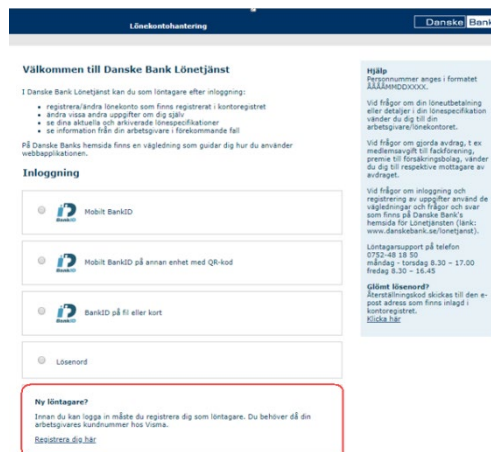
Lönekontohantering

Danske Bank

Välkommen till Danske Bank Lönetjänst

I Danske Bank Lönetjänst kan du som löntagare efter inloggning:

- registrera/ändra lönekonto som finns registrerat i kontoregistret
- ändra vissa andra uppgifter om dig själv
- se dina aktuella och arkiverade lönespecifikationer
- se information från din arbetsgivare i förekommande fall

På Danske Banks hemsida finns en vägledning som guidar dig hur du använder webbapplikationen.

Inloggning

BankID Mobilt BankID

BankID Mobilt BankID på annan enhet med QR-kod

BankID BankID på fil eller kort

Lösenord

Ny löntagare?

Innan du kan logga in måste du registrera dig som löntagare. Du behöver då din arbetsgivares kundnummer hos Visma.

Registrera dig här

Hjälp
Personnummer anges i formatet ÅÅÅÅMMDDXXXX.

Vid frågor om din löneutbetalning eller detaljer i din lönespecifikation vänder du dig till din arbetsgivare/lönekontoret.

Vid frågor om gjorda avdrag, t ex medlemsavgift till fackförening, premie till försäkringsbolag, vänder du dig till respektive mottagare av avdraget.

Vid frågor om inloggning och registrering av uppgifter använd de vägledningar och frågor och svar som finns på Danske Bank's hemsida för Lönetjänsten (länk: www.danskebank.se/lonetjanst).

Löntagarsupport på telefon
0752-48 18 50
måndag - torsdag 8.30 – 17.00
fredag 8.30 – 16.45

Glömt lösenord?
Återställningskod skickas till den e-post adress som finns inlagd i kontoregistret.
Klicka här